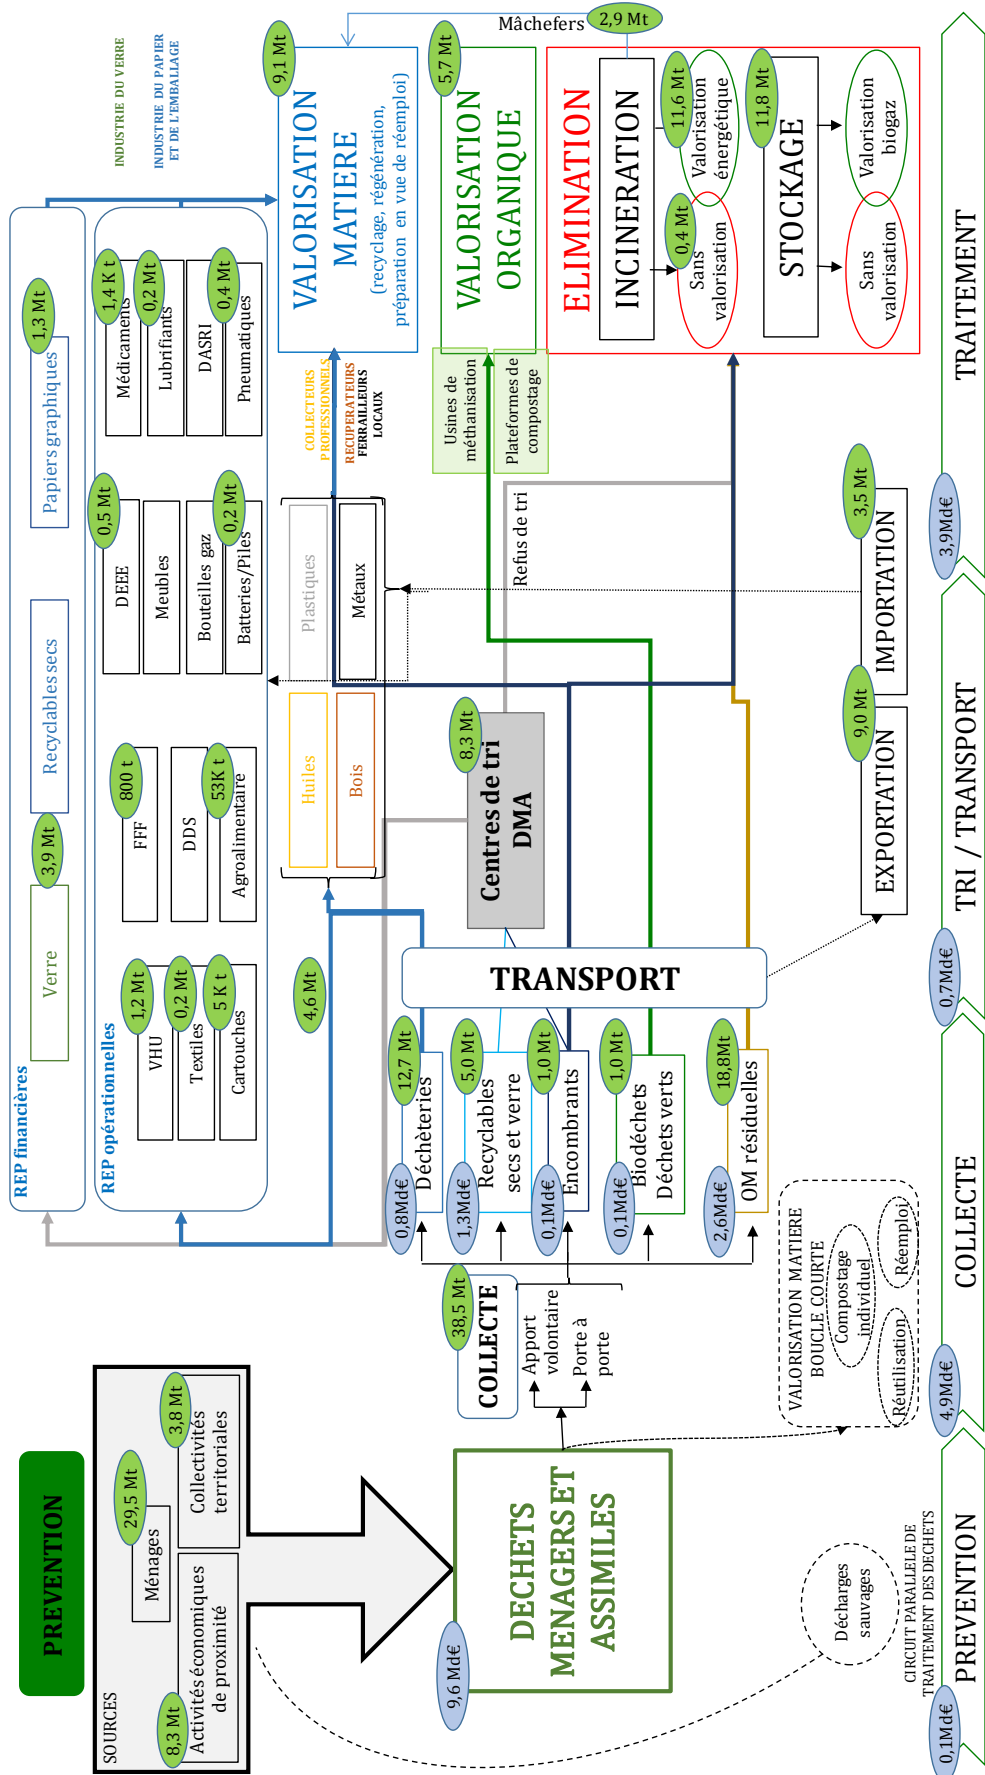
PREVENTION

SOURCES

29,5 Mt
Ménages

3,8 Mt
Collectivités territoriales

8,3 Mt
Activités économiques de proximité

9,6 Md€
DECHETS MENAGERS ET ASSIMILES

38,5 Mt
COLLECTE
Apport volontaire
Porte à porte

0,8Md€
12,7 Mt
Déchèteries

1,3Md€
5,0 Mt
Recyclables secs et verre

0,1Md€
1,0 Mt
Encombrants

0,1Md€
1,0 Mt
Biodéchets Déchets verts

2,6Md€
18,8Mt
OM résiduelles

TRANSPORT

4,6 Mt

8,3 Mt
Centres de tri DMA

REP financières
1,3 Mt
Papiers graphiques
Recyclables secs
3,9 Mt
Verre

REP opérationnelles
1,4 K t
Médicaments
0,2 Mt
Lubrifiants
DASRI
0,4 Mt
Pneumatiques
0,5 Mt
DEEE
Meubles
Bouteilles gaz
0,2 Mt
Batteries/Piles
800 t
FFF
DDS
53K t
Agroalimentaire
1,2 Mt
VHU
0,2 Mt
Textiles
5 K t
Cartouches

INDUSTRIE DU VERRE
INDUSTRIE DU PAPIER ET DE L'EMBALLAGE

COLLECTEURS PROFESSIONNELS
RECUPERATEURS FERRAILLEURS LOCAUX

Plastiques
Métaux
Huiles
Bois

9,1 Mt
VALORISATION MATIERE
(recyclage, régénération, préparation en vue de réemploi)

Mâchefers 2,9 Mt

5,7 Mt
VALORISATION ORGANIQUE
Usines de méthanisation
Plateformes de compostage

Refus de tri

ELIMINATION
INCINERATION
11,6 Mt
Valorisation énergétique
0,4 Mt
Sans valorisation
11,8 Mt
STOCKAGE
Valorisation biogaz
Sans valorisation

3,5 Mt
IMPORTATION
9,0 Mt
EXPORTATION

VALORISATION MATIERE BOUCLE COURTE
Compostage individuel
Réemploi
Réutilisation

Décharges sauvages
CIRCUIT PARALLELE DE TRAITEMENT DES DECHETS

TRAITEMENT
3,9Md€
TRI / TRANSPORT
0,7Md€
COLLECTE
4,9Md€
PREVENTION
0,1Md€